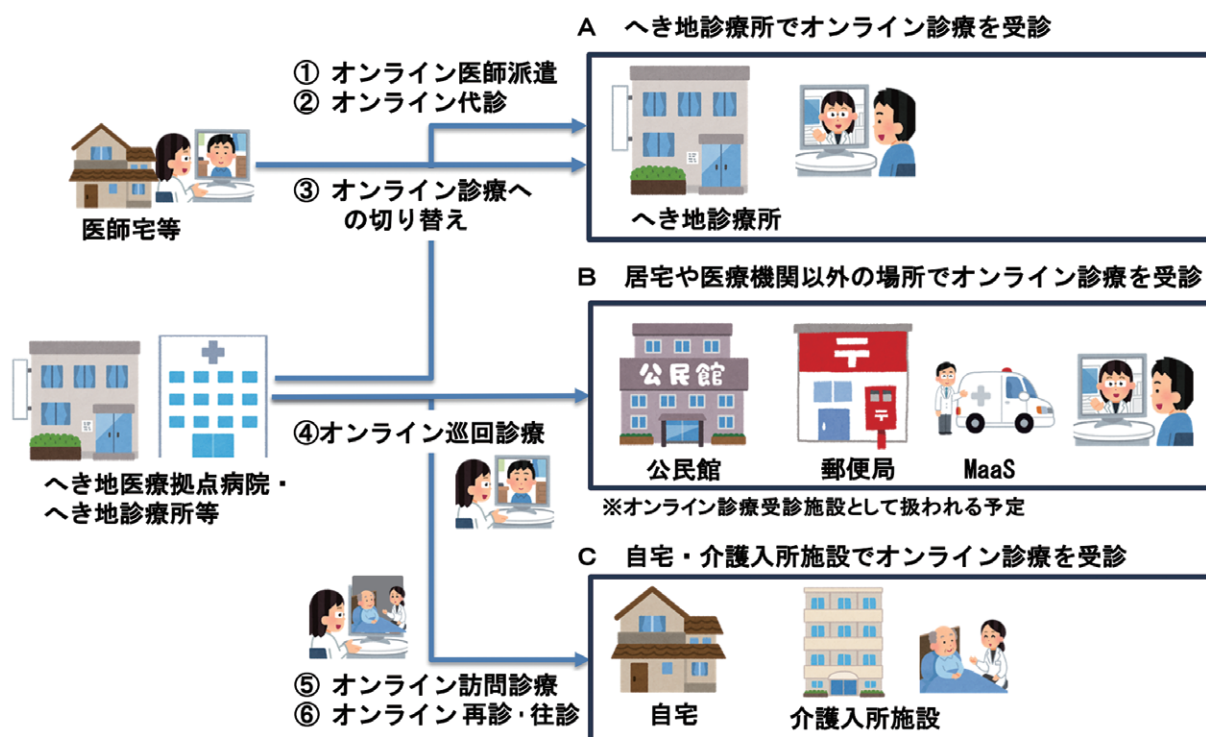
A へき地診療所でオンライン診療を受診

① オンライン医師派遣
② オンライン代診

③ オンライン診療への切り替え

医師宅等

へき地診療所

B 居宅や医療機関以外の場所でオンライン診療を受診

公民館

へき地医療拠点病院・へき地診療所等

④オンライン巡回診療

公民館 郵便局 MaaS

※オンライン診療受診施設として扱われる予定

C 自宅・介護入所施設でオンライン診療を受診

⑤ オンライン訪問診療
⑥ オンライン 再診・往診

自宅 介護入所施設